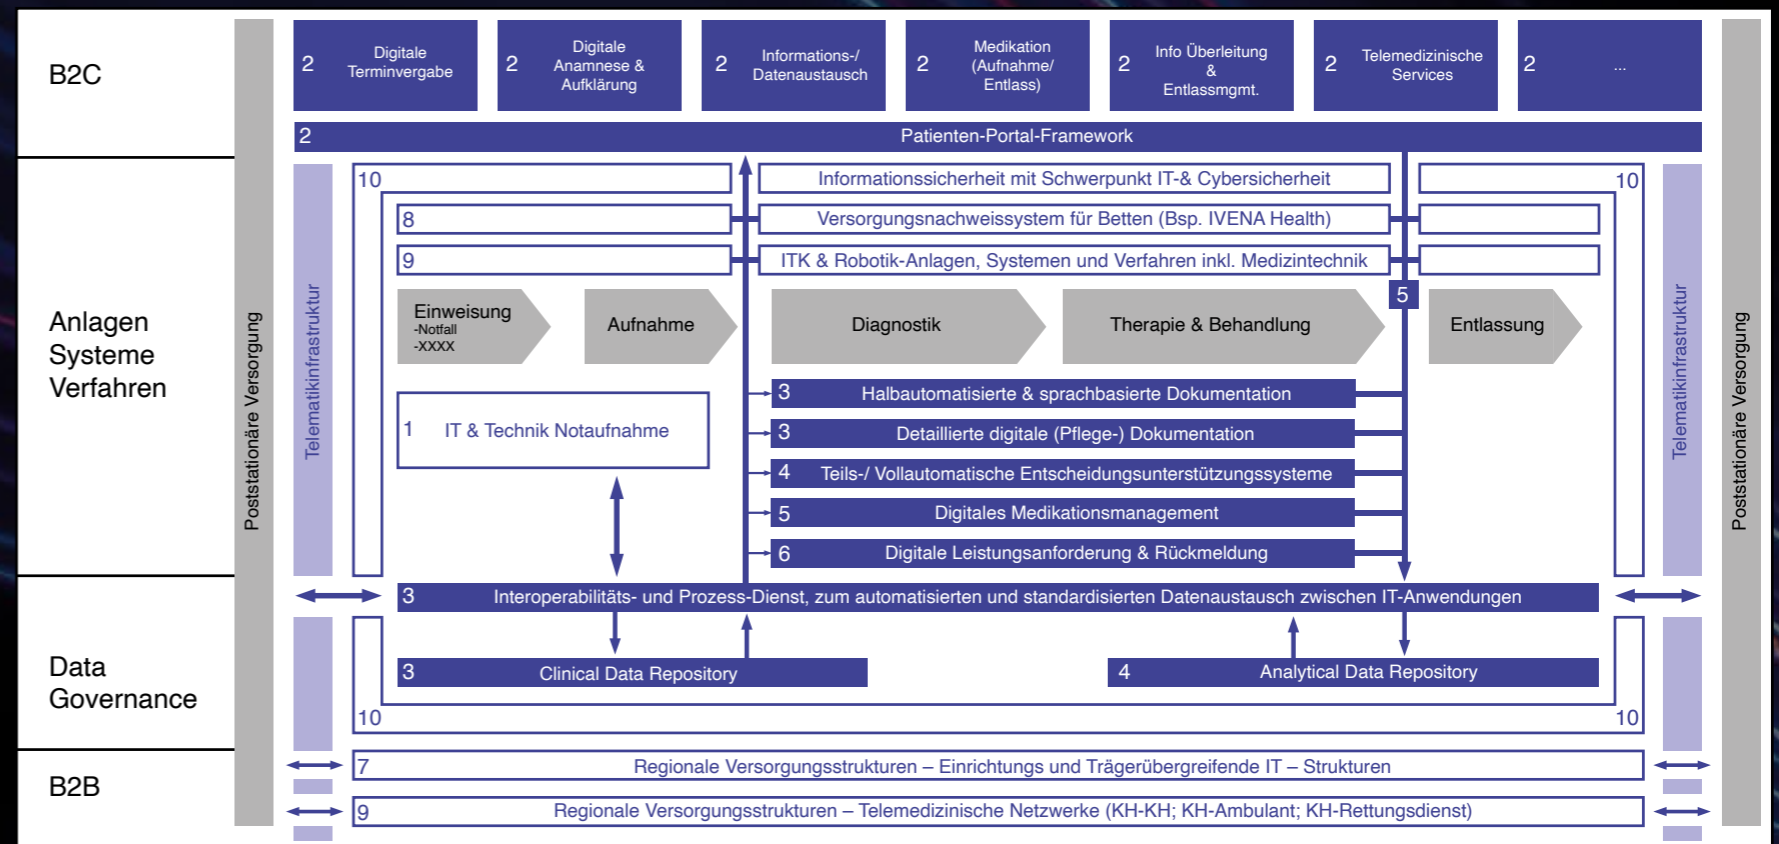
B2C

Anlagen Systeme Verfahren

Data Governance

B2B

Poststationäre Versorgung

2 Digitale Terminvergabe

2 Digitale Anamnese & Aufklärung

2 Informations-/ Datenaustausch

2 Medikation (Aufnahme/ Entlass)

2 Info Überleitung & Entlassmgmt.

2 Telemedizinische Services

2 ...

2 Patienten-Portal-Framework

Telematikinfrastruktur

10

10 Informationssicherheit mit Schwerpunkt IT-& Cybersicherheit

8 Versorgungsnachweissystem für Betten (Bsp. IVENA Health)

9 ITK & Robotik-Anlagen, Systemen und Verfahren inkl. Medizintechnik

5

Einweisung -Notfall -XXXX

Aufnahme

Diagnostik

Therapie & Behandlung

Entlassung

1 IT & Technik Notaufnahme

3 Halbautomatisierte & sprachbasierte Dokumentation

3 Detaillierte digitale (Pflege-) Dokumentation

4 Teils-/ Vollautomatische Entscheidungsunterstützungssysteme

5 Digitales Medikationsmanagement

6 Digitale Leistungsanforderung & Rückmeldung

Telematikinfrastruktur

Poststationäre Versorgung

3 Interoperabilitäts- und Prozess-Dienst, zum automatisierten und standardisierten Datenaustausch zwischen IT-Anwendungen

3 Clinical Data Repository

4 Analytical Data Repository

10

10

7 Regionale Versorgungsstrukturen – Einrichtungs und Trägerübergreifende IT – Strukturen

9 Regionale Versorgungsstrukturen – Telemedizinische Netzwerke (KH-KH; KH-Ambulant; KH-Rettungsdienst)